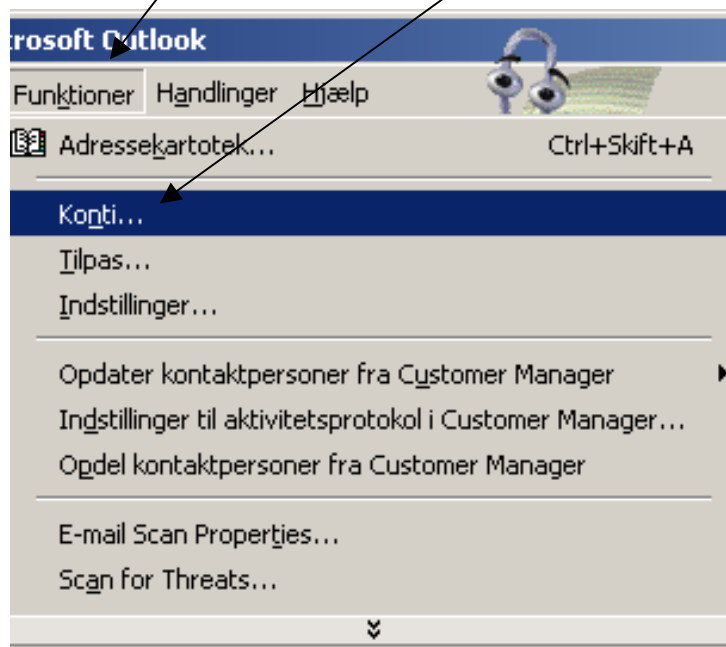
rosoft Outlook

Funktioner Handlinger Hjælp

Adressekartotek... Ctrl+Skift+A

Konti...

Tilpas...

Indstillinger...

Opdater kontaktpersoner fra Customer Manager

Indstillinger til aktivitetsprotokol i Customer Manager...

Opdel kontaktpersoner fra Customer Manager

E-mail Scan Properties...

Scan for Threats...